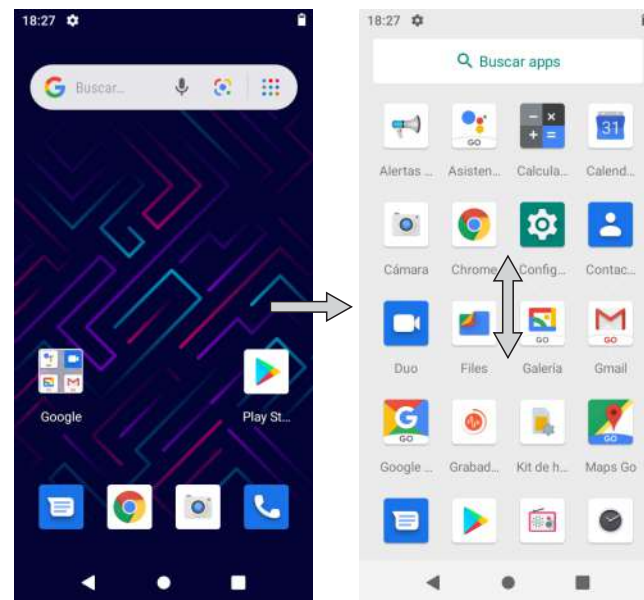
18:27

Buscar...

Google

Play St...

18:27

Buscar apps

31

Alertas ...

Asisten...

Calcula...

Calend...

Cámara

Chrome

Config...

Contac...

Duo

Files

Galería

Gmail

Google ...

Grabad...

Kit de h...

Maps Go